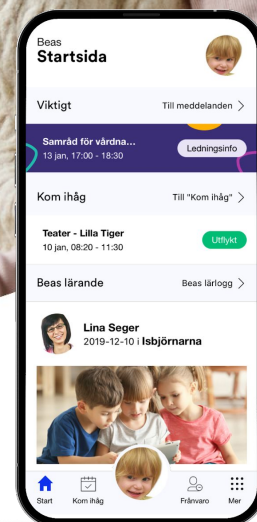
Beas
Startsida

Viktigt
Till meddelanden >

Samråd för vårdna...
13 jan, 17:00 - 18:30
Ledningsinfo

Kom ihåg
Till "Kom ihåg" >

Teater - Lilla Tiger
10 jan, 08:20 - 11:30
Utflykt

Beas lärande
Beas lärlogg >

Lina Seger
2019-12-10 i Isbjörnarna

Start
Kom ihåg
Frånvaro
Mer